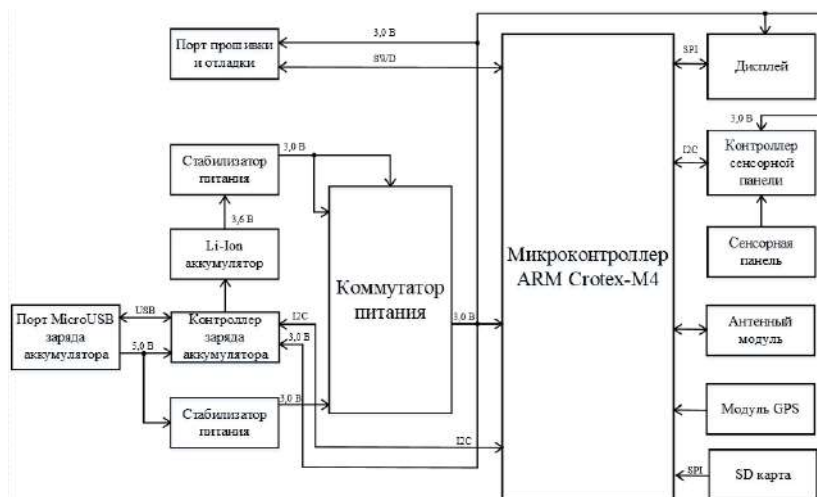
Порт прошивки и отладки

3,0 В

SWD

SPI

Дисплей

3,0 В

I2C

Контроллер сенсорной панели

Стабилизатор питания

3,0 В

3,6 В

Li-Ion аккумулятор

Коммутатор питания

Микроконтроллер ARM Crotex-M4

Сенсорная панель

Порт MicroUSB заряда аккумулятора

USB

5,0 В

Контроллер заряда аккумулятора

I2C

3,0 В

3,0 В

Антенный модуль

Стабилизатор питания

3,0 В

Модуль GPS

I2C

SPI

SD карта